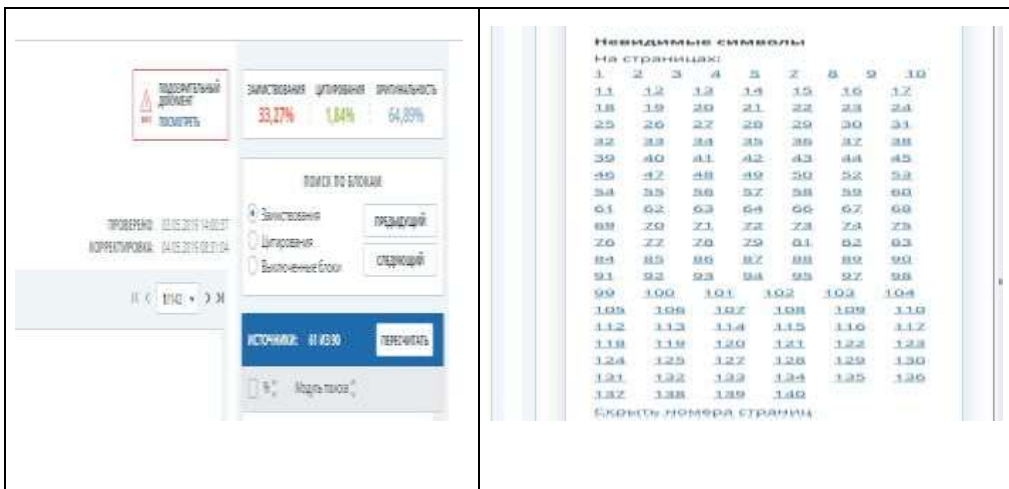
ПОДОЗРИТЕЛЬНЫЙ ДОКУМЕНТ
ПОСМОТРЕТЬ

ЗАИМСТВОВАНИЯ 33,27%
ЦИТИРОВАНИЯ 1,84%
ОРИГИНАЛЬНОСТЬ 64,89%

ПОИСК ПО БЛОКАМ
Заимствования
Цитирования
Выключенные блоки
ПРЕДЫДУЩИЙ
СЛЕДУЮЩИЙ

ПРОВЕРЕНО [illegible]
КОРРЕКТИРОВКА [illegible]

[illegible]

ИСТОЧНИКИ: 61 ИЗ 90
ПЕРЕСЧИТАТЬ
%
Модуль поиска

Невидимые символы
На страницах:
1 2 3 4 5 7 8 9 10
11 12 13 14 15 16 17
18 19 20 21 22 23 24
25 26 27 28 29 30 31
32 33 34 35 36 37 38
39 40 41 42 43 44 45
46 47 48 49 50 52 53
54 55 56 57 58 59 60
61 62 63 64 66 67 68
69 70 71 72 73 74 75
76 77 78 79 81 82 83
84 85 86 87 88 89 90
91 92 93 94 95 97 98
99 100 101 102 103 104
105 106 107 108 109 110
112 113 114 115 116 117
118 119 120 121 122 123
124 125 127 128 129 130
131 132 133 134 135 136
137 138 139 140
Скрыть номера страниц